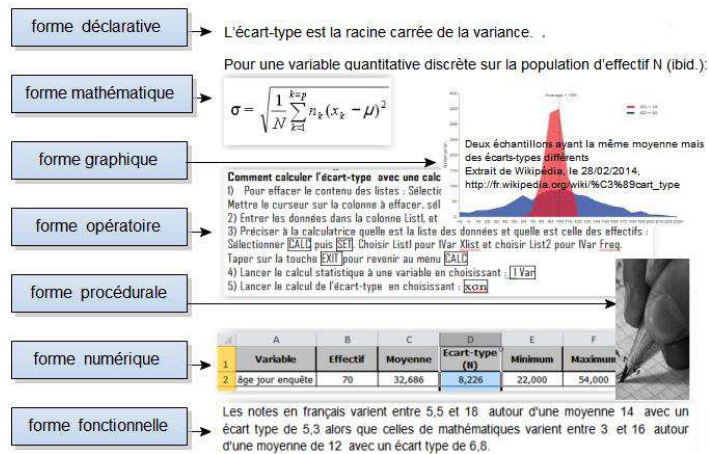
forme déclarative

L'écart-type est la racine carrée de la variance. .

Pour une variable quantitative discrète sur la population d'effectif N (ibid.):

forme mathématique

$\sigma = \sqrt{\frac{1}{N}\sum_{k=1}^{k=p} n_k (x_k - \mu)^2}$

forme graphique

Average = 100

SD = 10

SD = 50

Deux échantillons ayant la même moyenne mais des écarts-types différents
Extrait de Wikipédia, le 28/02/2014, http://fr.wikipedia.org/wiki/%C3%89cart_type

forme opératoire

Comment calculer l'écart-type avec une calc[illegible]
1) Pour effacer le contenu des listes : Sélecti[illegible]
Mettre le curseur sur la colonne à effacer, sél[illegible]
2) Entrer les données dans la colonne ListI, et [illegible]
3) Préciser à la calculatrice quelle est la liste des données et quelle est celle des effectifs :
Sélectionner CALC puis SET. Choisir ListI pour 1Var Xlist et choisir List2 pour 1Var Freq.
Taper sur la touche EXIT pour revenir au menu CALC
4) Lancer le calcul statistique à une variable en choisissant : 1 Var
5) Lancer le calcul de l'écart-type en choisissant : xσn

forme procédurale

forme numérique

| | A | B | C | D | E | F |
|---|---|---|---|---|---|---|
| 1 | Variable | Effectif | Moyenne | Ecart-type (N) | Minimum | Maximum |
| 2 | âge jour enquête | 70 | 32,686 | 8,226 | 22,000 | 54,000 |

forme fonctionnelle

Les notes en français varient entre 5,5 et 18 autour d'une moyenne 14 avec un écart type de 5,3 alors que celles de mathématiques varient entre 3 et 16 autour d'une moyenne de 12 avec un écart type de 6,8.